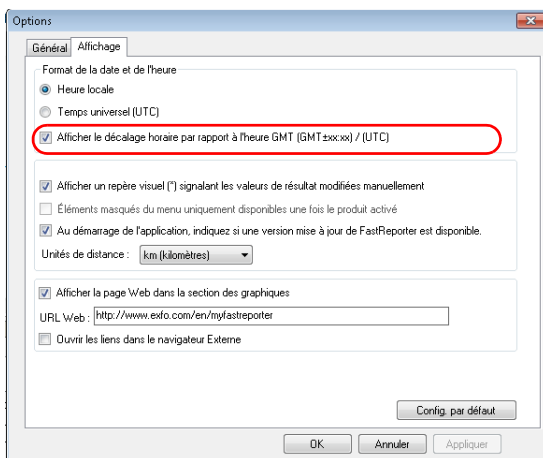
Options

Général | Affichage

Format de la date et de l'heure

Heure locale

Temps universel (UTC)

Afficher le décalage horaire par rapport à l'heure GMT (GMT±xx:xx) / (UTC)

Afficher un repère visuel (*) signalant les valeurs de résultat modifiées manuellement

Éléments masqués du menu uniquement disponibles une fois le produit activé

Au démarrage de l'application, indiquez si une version mise à jour de FastReporter est disponible.

Unités de distance : km (kilomètres)

Afficher la page Web dans la section des graphiques

URL Web : http://www.exfo.com/en/myfastreporter

Ouvrir les liens dans le navigateur Externe

Config. par défaut

OK | Annuler | Appliquer